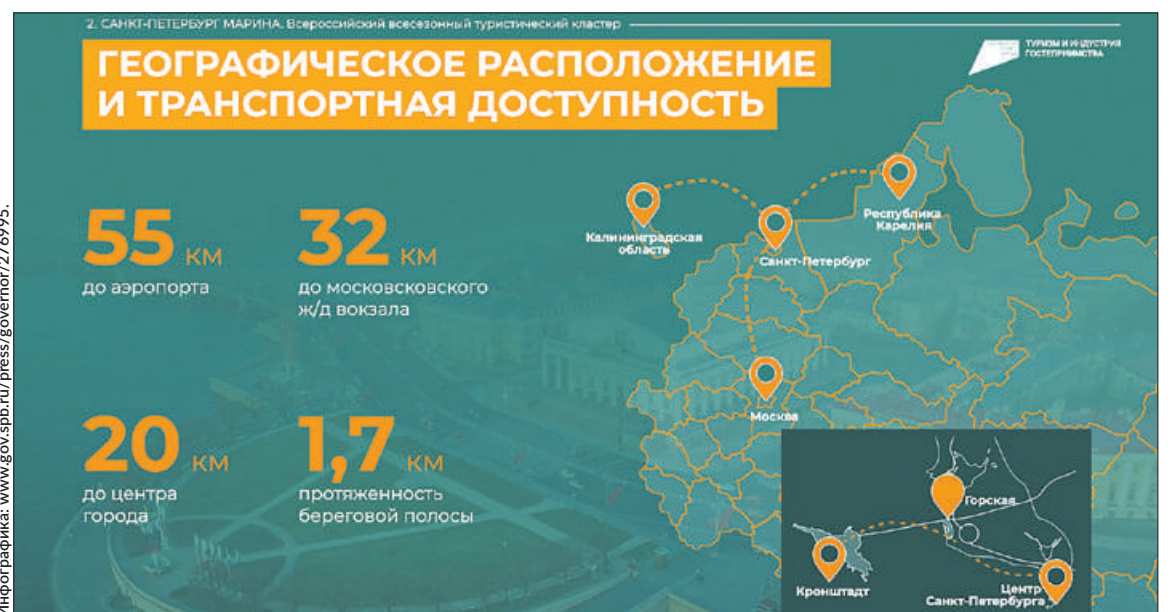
2. САНКТ-ПЕТЕРБУРГ МАРИНА. Всероссийский всесезонный туристический кластер

ТУРИЗМ И ИНДУСТРИЯ ГОСТЕПРИИМСТВА

ГЕОГРАФИЧЕСКОЕ РАСПОЛОЖЕНИЕ И ТРАНСПОРТНАЯ ДОСТУПНОСТЬ

55 КМ
до аэропорта

32 КМ
до московсковского ж/д вокзала

20 КМ
до центра города

1,7 КМ
протяженность береговой полосы

Калининградская область

Санкт-Петербург

Республика Карелия

Москва

Горская

Кронштадт

Центр Санкт-Петербурга

Инфографика: www.gov.spb.ru/press/governor/276995.